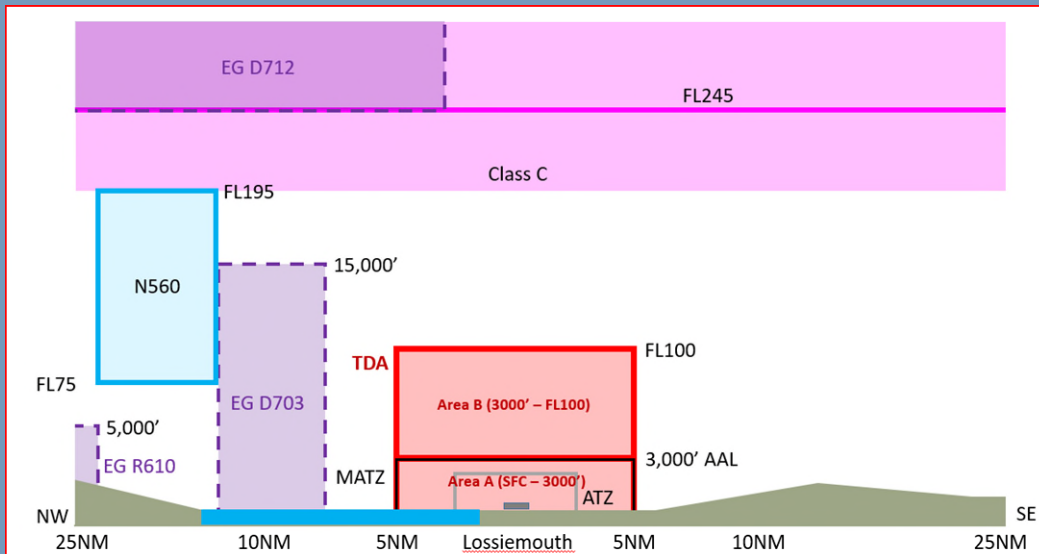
EG D712

FL245

Class C

FL195

N560

15,000'

TDA

FL100

FL75

EG D703

Area B (3000' – FL100)

5,000'

EG R610

MATZ

3,000' AAL

Area A (SFC – 3000')

ATZ

NW

SE

25NM

10NM

5NM

Lossiemouth

5NM

10NM

25NM